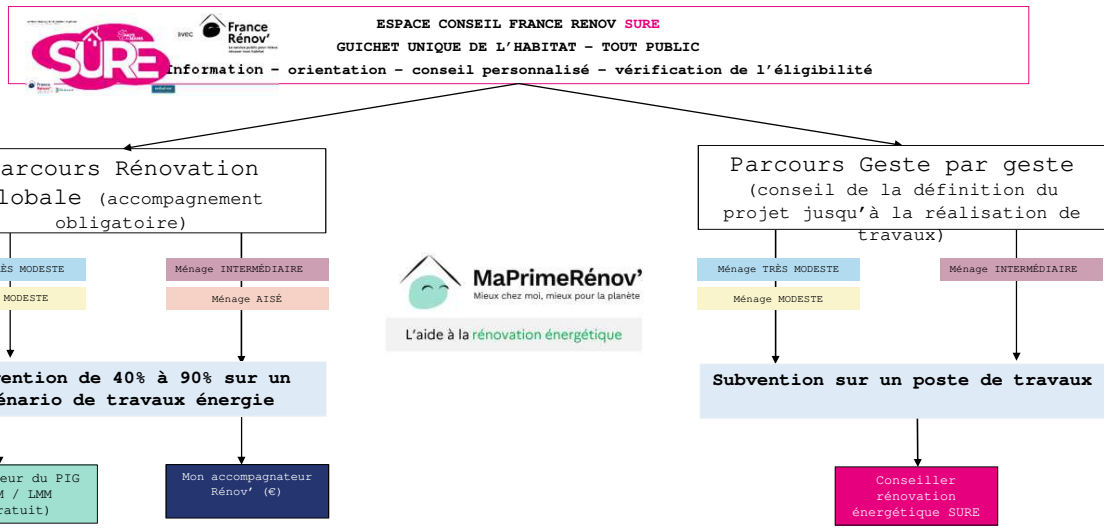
SURE avec France Rénov'

ESPACE CONSEIL FRANCE RENOV SURE
GUICHET UNIQUE DE L'HABITAT – TOUT PUBLIC
Information – orientation – conseil personnalisé – vérification de l'éligibilité

arcours Rénovation lobale (accompagnement obligatoire)

RÈS MODESTE
MODESTE

Ménage INTERMÉDIAIRE
Ménage AISÉ

vention de 40% à 90% sur un énario de travaux énergie

eur du PIG M / LMM ratuit)

Mon accompagnateur Rénov' (€)

MaPrimeRénov'
Mieux chez moi, mieux pour la planète
L'aide à la rénovation énergétique

Parcours Geste par geste (conseil de la définition du projet jusqu'à la réalisation de travaux)

Ménage TRÈS MODESTE
Ménage MODESTE
Ménage INTERMÉDIAIRE

Subvention sur un poste de travaux

Conseiller rénovation énergétique SURE